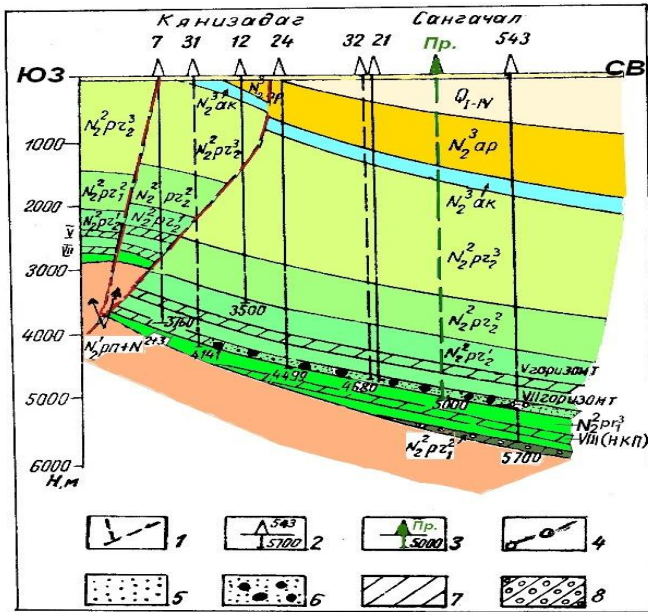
Кянизадаг

Сангачал

7 31 12 24 32 21 Пр. 543

ЮЗ

СВ

$Q_{I-IV}$

$N_2^3ak$

$N_2^3ap$

$N_2^2pz_2^3$

$N_2^3ap$

$N_2^2pz_2^3$

$N_2^3ak$

$N_2^2pz_1^2$

$N_2^2pz_2^2$

$N_2^2pz_2^1$

$N_2^2pz_2^3$

$N_2^2pz_2^2$

$N_2^2pz_2^1$

V горизонт

VII горизонт

$N_2^2pn_1^3$

VIII (НКП)

$N_2^2pz_1^2$

$N_2^1pn+N^{2+3}$

V

VII

1000

2000

3000

4000

5000

6000

Н, м

3500

3700

4141

4499

4580

5000

5700

1

543

5700

2

Пр.

5000

3

4

5

6

7

8